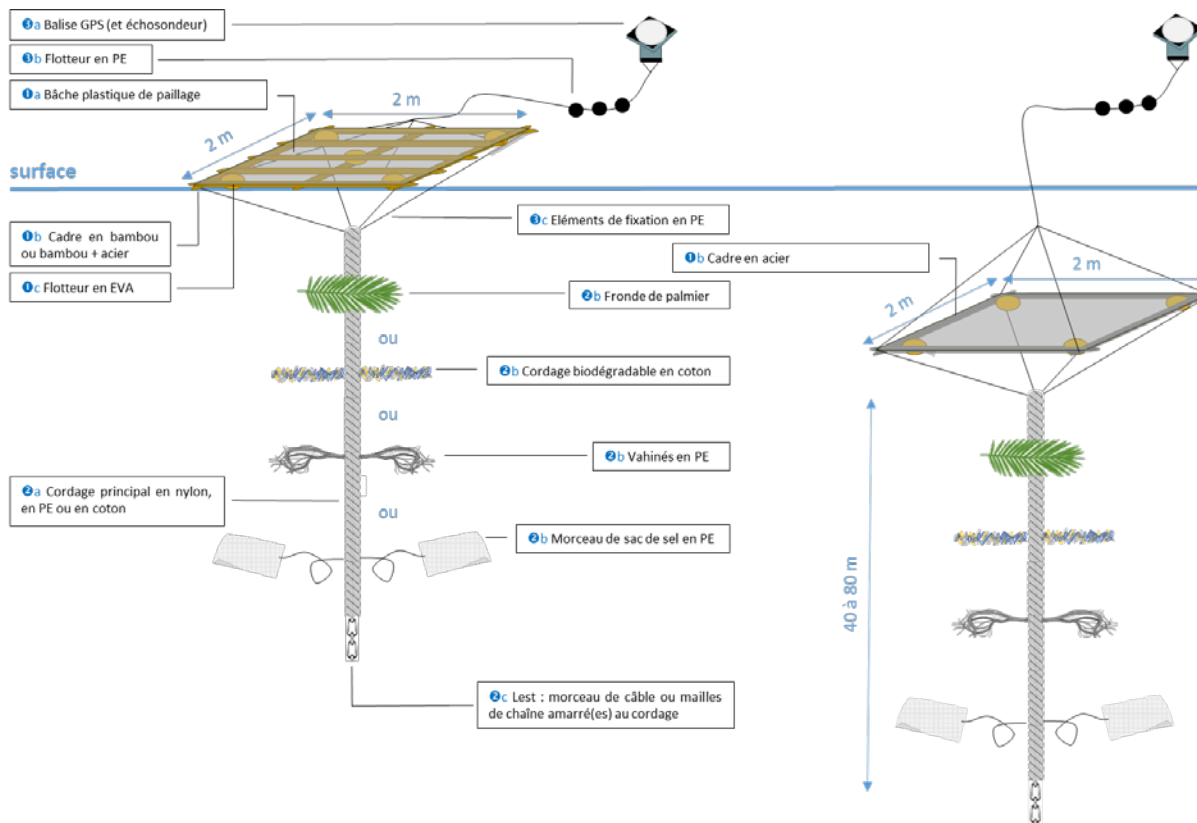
❸a Balise GPS (et échosondeur)

❸b Flotteur en PE

❶a Bâche plastique de paillage

2 m

2 m

surface

❶b Cadre en bambou ou bambou + acier

❶c Flotteur en EVA

❸c Eléments de fixation en PE

❶b Cadre en acier

2 m

2 m

❷b Fronde de palmier

ou

❷b Cordage biodégradable en coton

ou

❷b Vahinés en PE

❷a Cordage principal en nylon, en PE ou en coton

ou

❷b Morceau de sac de sel en PE

40 à 80 m

❷c Lest : morceau de câble ou mailles de chaîne amarré(es) au cordage